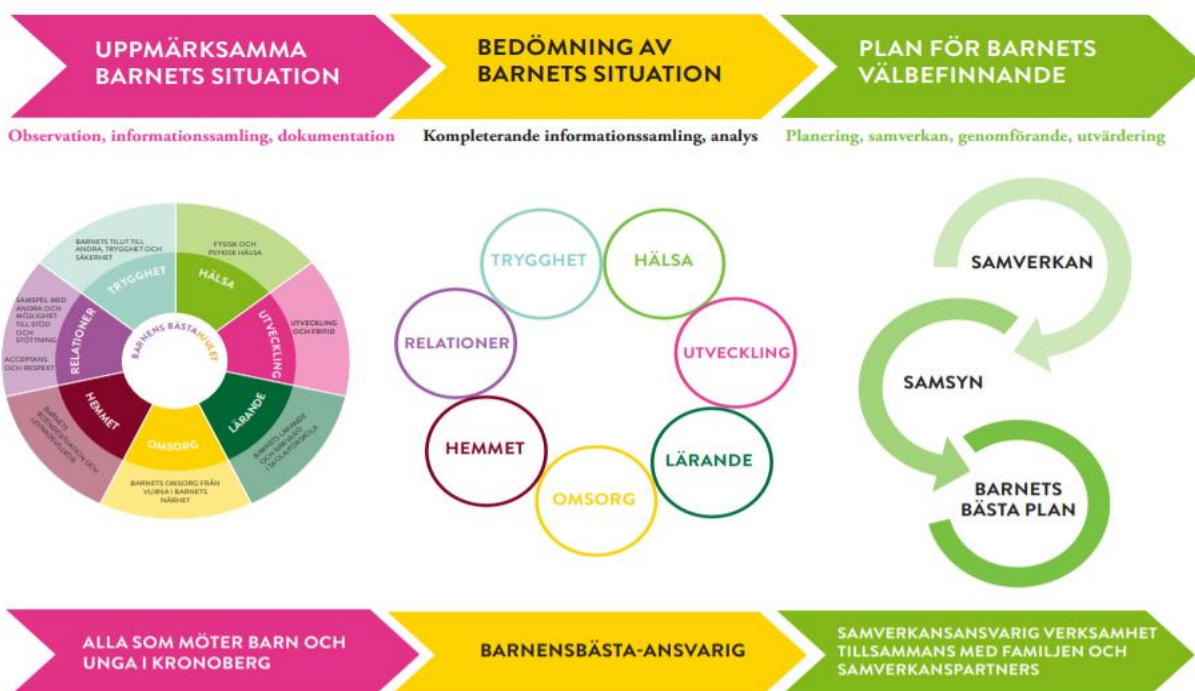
UPPMÄRKSAMMA BARNETS SITUATION

BEDÖMNING AV BARNETS SITUATION

PLAN FÖR BARNETS VÄLBEFINNANDE

Observation, informationssamling, dokumentation

Kompleterande informationssamling, analys

Planering, samverkan, genomförande, utvärdering

BARNETS TILLIT TILL ANDRA, TRYGGHET OCH SÄKERHET

FYSISK OCH PSYKISK HÄLSA

UTVECKLING OCH FRITID

BARNETS LÄRANDE OCH BARNETS I SKOLA/FÖRSKOLA

BARNETS OMSORG FRÅN VUXNA I BARNETS NÄRHET

BARNETS BOENDESITUATION OCH LEVNADSVILLKOR

ACCEPTANS OCH RESPEKT

SAMSPEL MED ANDRA OCH MÖJLIGHET TILL STÖD OCH STÖTTNING

TRYGGHET

HÄLSA

UTVECKLING

LÄRANDE

OMSORG

HEMMET

RELATIONER

BARNENS BÄSTA HJULET

TRYGGHET

HÄLSA

RELATIONER

UTVECKLING

HEMMET

LÄRANDE

OMSORG

SAMVERKAN

SAMSYN

BARNETS BÄSTA PLAN

ALLA SOM MÖTER BARN OCH UNGA I KRONOBERG

BARNENSBÄSTA-ANSVARIG

SAMVERKANSANSVARIG VERKSAMHET TILLSAMMANS MED FAMILJEN OCH SAMVERKANSPARTNERS